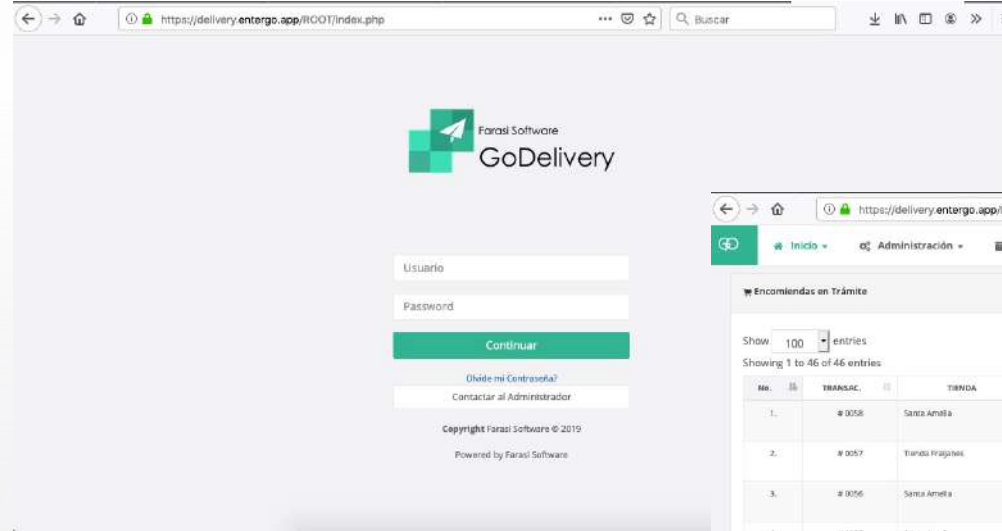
https://delivery.entergo.app/ROOT/index.php

Buscar

Farasi Software
GoDelivery

Usuario

Password

Continuar

Olvide mi Contraseña?

Contactar al Administrador

Copyright Farasi Software © 2019

Powered by Farasi Software

https://delivery.entergo.app/

GD

Inicio

Administración

Encomiendas en Trámite

Show 100 entries

Showing 1 to 46 of 46 entries

| No. | TRANSAC. | TIENDA |
|---|---|---|
| 1. | # 0058 | Santa Amelia |
| 2. | # 0057 | Tienda Fragancias |
| 3. | # 0056 | Santa Amelia |